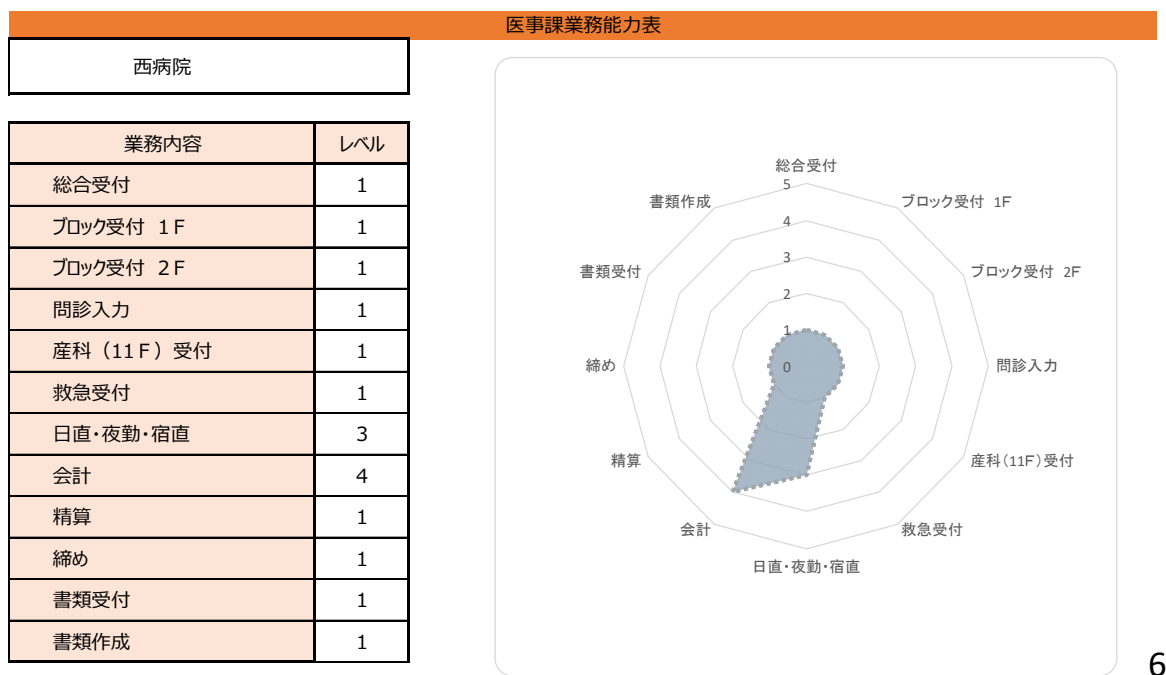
医事課業務能力表

西病院

| 業務内容 | レベル |
|---|---|
| 総合受付 | 1 |
| ブロック受付　1Ｆ | 1 |
| ブロック受付　2Ｆ | 1 |
| 問診入力 | 1 |
| 産科（11Ｆ）受付 | 1 |
| 救急受付 | 1 |
| 日直・夜勤・宿直 | 3 |
| 会計 | 4 |
| 精算 | 1 |
| 締め | 1 |
| 書類受付 | 1 |
| 書類作成 | 1 |

総合受付
5
4
3
2
1
0
ブロック受付 1F
ブロック受付 2F
問診入力
産科(11F)受付
救急受付
日直・夜勤・宿直
会計
精算
締め
書類受付
書類作成

6